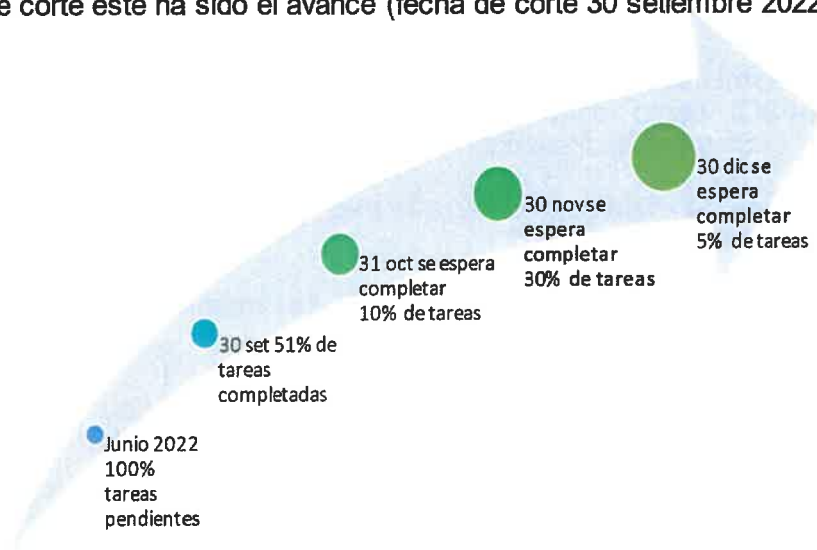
e corte este ha sido el avance (fecha de corte 30 setiembre 2022

Junio 2022 100% tareas pendientes

30 set 51% de tareas completadas

31 oct se espera completar 10% de tareas

30 nov se espera completar 30% de tareas

30 dic se espera completar 5% de tareas